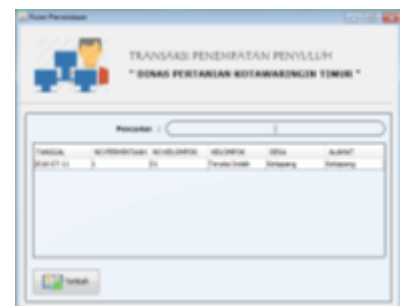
TRANSAKSI PENEMPATAN PENYULUH
" DINAS PERTANIAN KOTAWARINGIN TIMUR "

Pencarian :

| TANGGAL | NO PENEMPATAN | NO KELOMPOK | KELOMPOK | DESA | ALAMAT |
|---|---|---|---|---|---|
| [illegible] | 1 | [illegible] | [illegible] | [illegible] | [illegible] |

Tambah